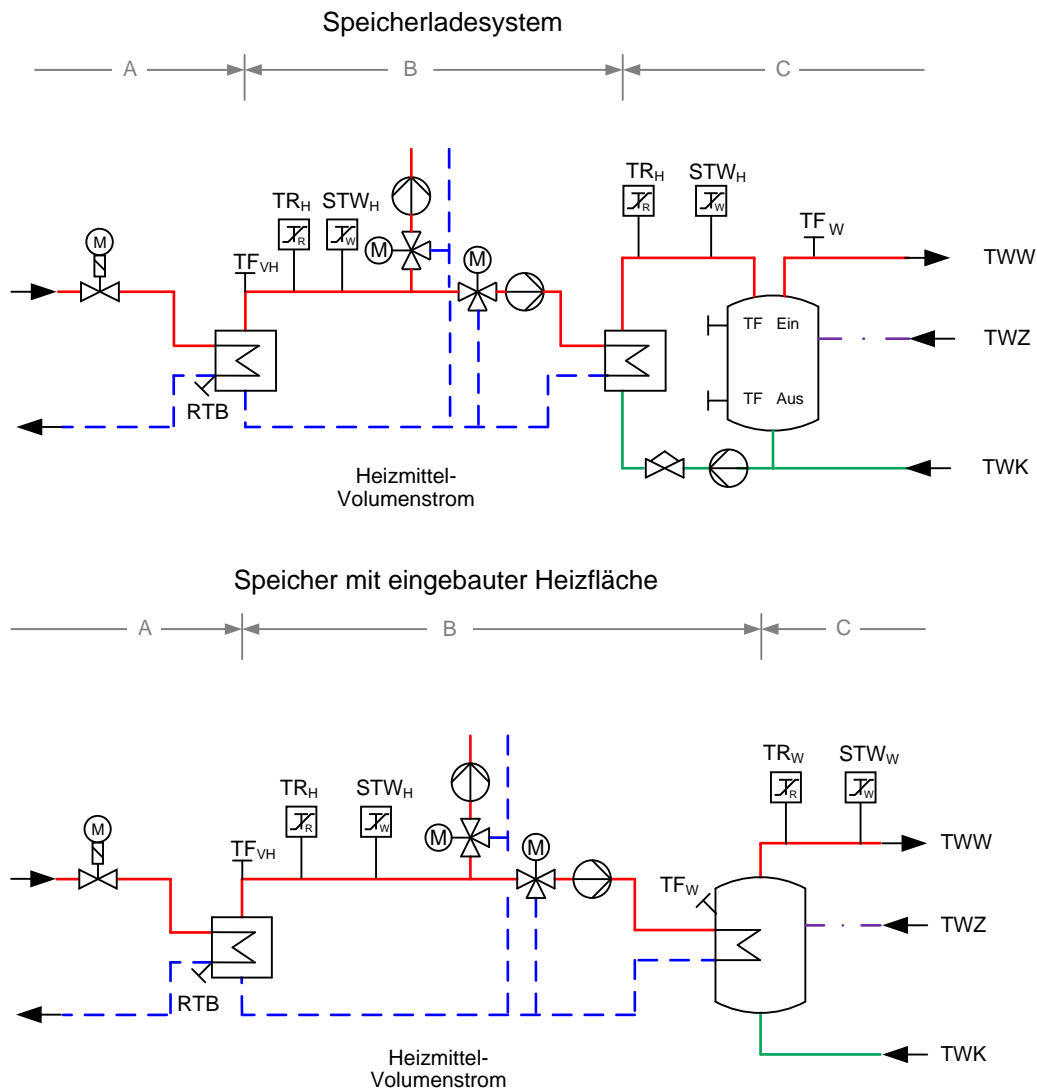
Speicherladesystem

A B C

TR$_H$ STW$_H$

TR$_H$ STW$_H$

TF$_W$

M

M

M

TF$_{VH}$

TWW

TF Ein

TWZ

TF Aus

RTB

TWK

Heizmittel-Volumenstrom

Speicher mit eingebauter Heizfläche

A B C

TR$_W$ STW$_W$

TR$_H$ STW$_H$

M

M

M

TF$_{VH}$

TWW

TF$_W$

TWZ

RTB

TWK

Heizmittel-Volumenstrom